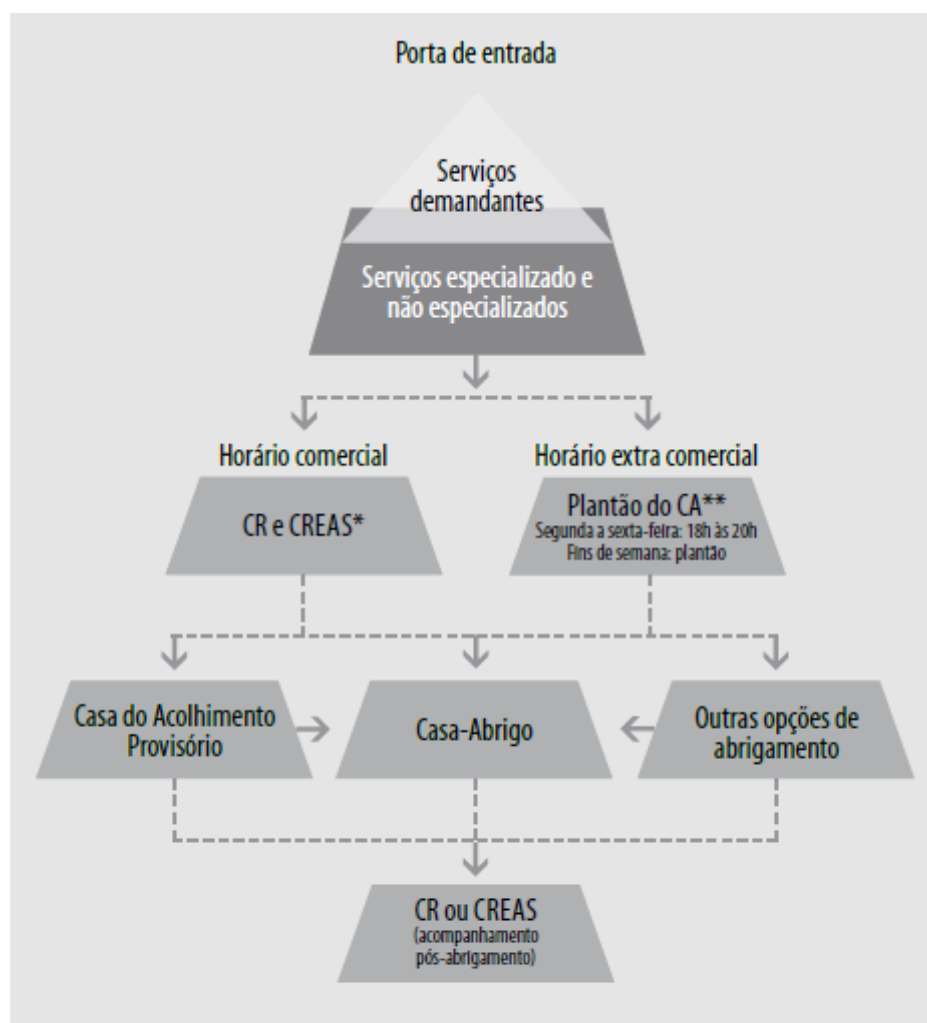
Porta de entrada

Serviços demandantes

Serviços especializado e não especializados

Horário comercial

Horário extra comercial

CR e CREAS*

Plantão do CA**
Segunda a sexta-feira: 18h às 20h
Fins de semana: plantão

Casa do Acolhimento Provisório

Casa-Abrigo

Outras opções de abrigamento

CR ou CREAS
(acompanhamento pós-abrigamento)